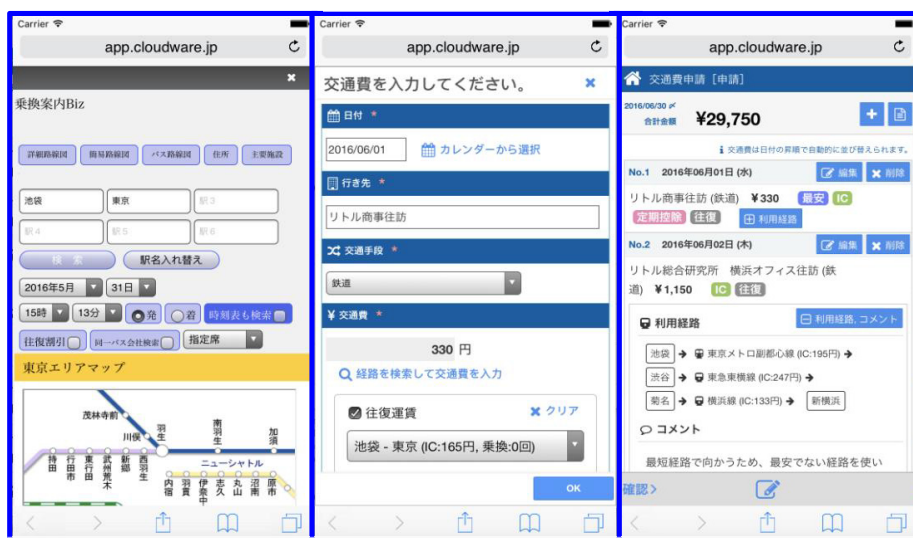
Carrier

app.cloudware.jp

×

乗換案内Biz

詳細路線図 | 簡易路線図 | バス路線図 | 住所 | 主要施設

池袋 | 東京 | 駅3

駅4 | 駅5 | 駅6

検索 | 駅名入れ替え

2016年5月 | 31日

15時 | 13分 | 発 | 着 | 時刻表も検索

往復割引 | 同一バス会社検索 | 指定席

東京エリアマップ

茂林寺前 | 川俣 | 羽生 | 南羽生 | 加須 | 持田 | 行田市 | 東行田 | 武州荒木 | 新郷 | 西羽生 | ニューシャトル | 内宿 | 羽貫 | 伊奈中 | 志久 | 丸山 | 沼南 | 原市

Carrier

app.cloudware.jp

交通費を入力してください。 ×

日付 *

2016/06/01 | カレンダーから選択

行き先 *

リトル商事往訪

交通手段 *

鉄道

交通費 *

330 円

経路を検索して交通費を入力

往復運賃 | クリア

池袋 - 東京 (IC:165円, 乗換:0回)

OK

Carrier

app.cloudware.jp

交通費申請 [申請]

2016/06/30
合計金額 ¥29,750

交通費は日付の昇順で自動的に並び替えられます。

No.1 2016年06月01日 (水) | 編集 | 削除

リトル商事往訪 (鉄道) ¥330 最安 IC
定期控除 往復 | 利用経路

No.2 2016年06月02日 (木) | 編集 | 削除

リトル総合研究所 横浜オフィス往訪 (鉄道) ¥1,150 IC 往復

利用経路 | 利用経路, コメント

池袋 → 東京メトロ副都心線 (IC:195円) →
渋谷 → 東急東横線 (IC:247円) →
菊名 → 横浜線 (IC:133円) → 新横浜

コメント

最短経路で向かうため、最安でない経路を使い

確認 >